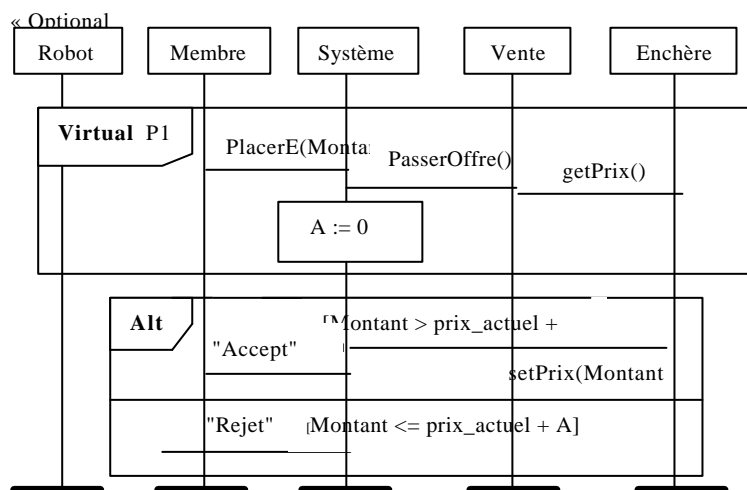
« Optional

Robot

Membre

Système

Vente

Enchère

Virtual P1

PlacerE(Montant

PasserOffre()

getPrix()

A := 0

Alt

[Montant > prix_actuel +

"Accept"

setPrix(Montant

"Rejet"

[Montant <= prix_actuel + A]